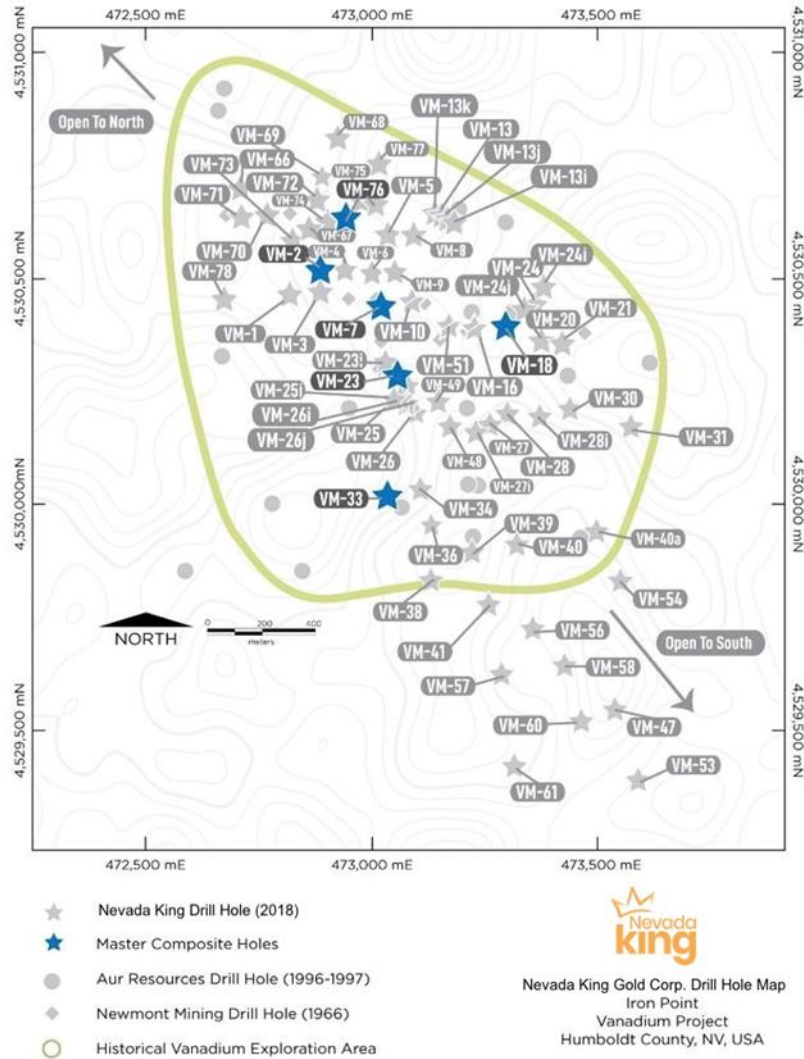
472,500 mE
473,000 mE
473,500 mE

4,531,000 mN
4,531,000 mN

Open To North

VM-68
VM-69
VM-13k
VM-13
VM-73
VM-66
VM-75
VM-77
VM-13j
VM-72
VM-74
VM-13i
VM-71
VM-76
VM-5
VM-67
VM-70
VM-2
VM-4
VM-6
VM-8
VM-78
VM-24i
VM-24
VM-9
VM-24j
VM-21
VM-20
VM-1
VM-7
VM-10
VM-3
VM-18
VM-23i
VM-51
VM-23
VM-25i
VM-49
VM-16
VM-30
VM-26i
VM-26j
VM-25
VM-31
VM-28i
VM-27
VM-26
VM-48
VM-28
VM-27i
VM-33
VM-34
VM-39
VM-36
VM-40
VM-40a
VM-38
VM-54
VM-41
VM-56
VM-58
VM-57
VM-60
VM-47
VM-53
VM-61

4,530,500 mN
4,530,500 mN
4,530,000 mN
4,530,000 mN
4,529,500 mN
4,529,500 mN

NORTH
0 200 400
meters

Open To South

472,500 mE
473,000 mE
473,500 mE

Nevada King Drill Hole (2018)
Master Composite Holes
Aur Resources Drill Hole (1996-1997)
Newmont Mining Drill Hole (1966)
Historical Vanadium Exploration Area

Nevada King

Nevada King Gold Corp. Drill Hole Map
Iron Point
Vanadium Project
Humboldt County, NV, USA